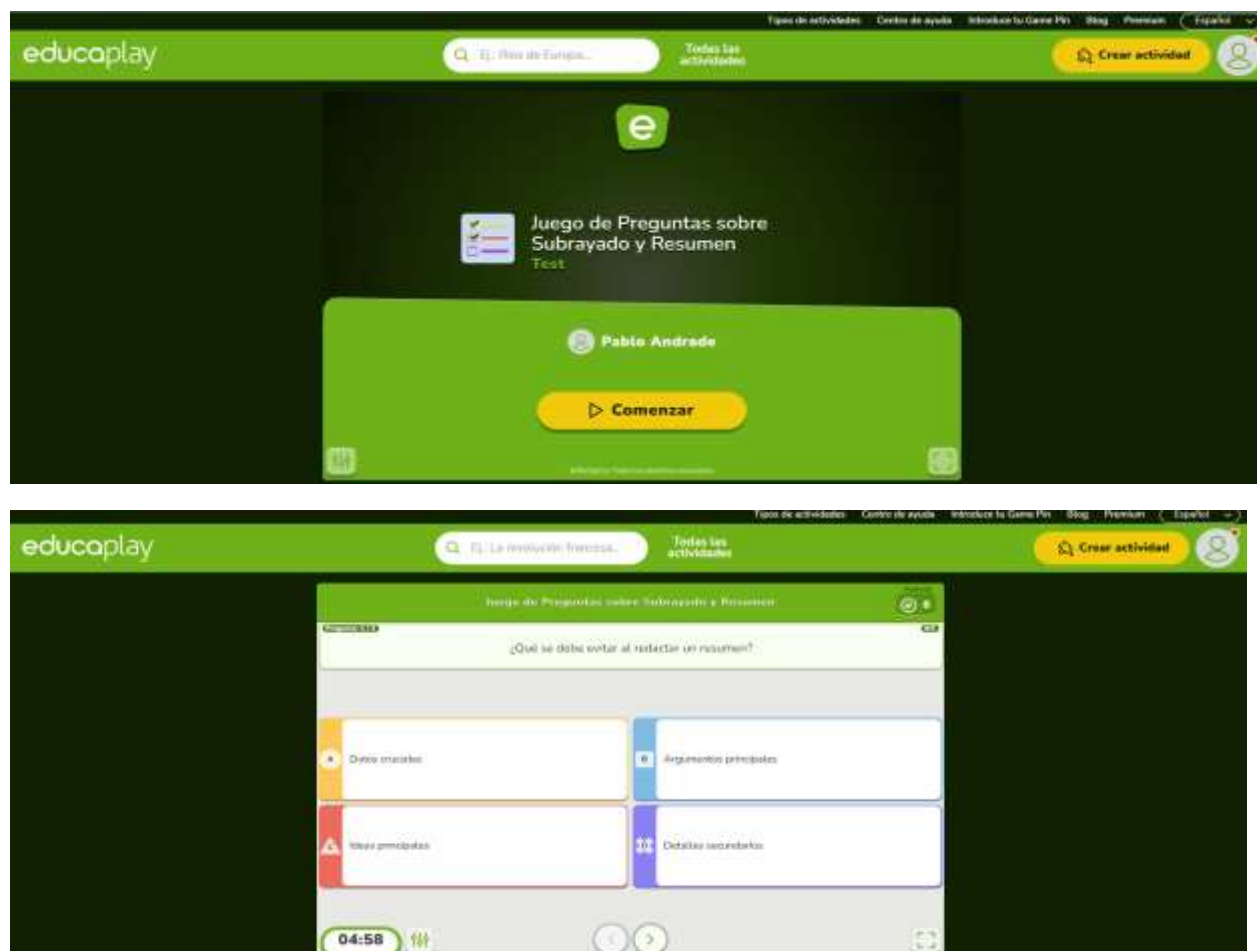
Tipos de actividades Centro de ayuda Introduce tu Game Pin Blog Premium Español

educaplay

Ej.: Ríos de Europa...

Todas las actividades

Crear actividad

e

Juego de Preguntas sobre Subrayado y Resumen

Test

Pablo Andrade

Comenzar

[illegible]

Tipos de actividades Centro de ayuda Introduce tu Game Pin Blog Premium Español

educaplay

Ej.: La revolución francesa...

Todas las actividades

Crear actividad

Juego de Preguntas sobre Subrayado y Resumen

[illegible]

¿Qué se debe evitar al redactar un resumen?

Datos cruciales

Argumentos principales

Ideas principales

Detalles secundarios

04:58